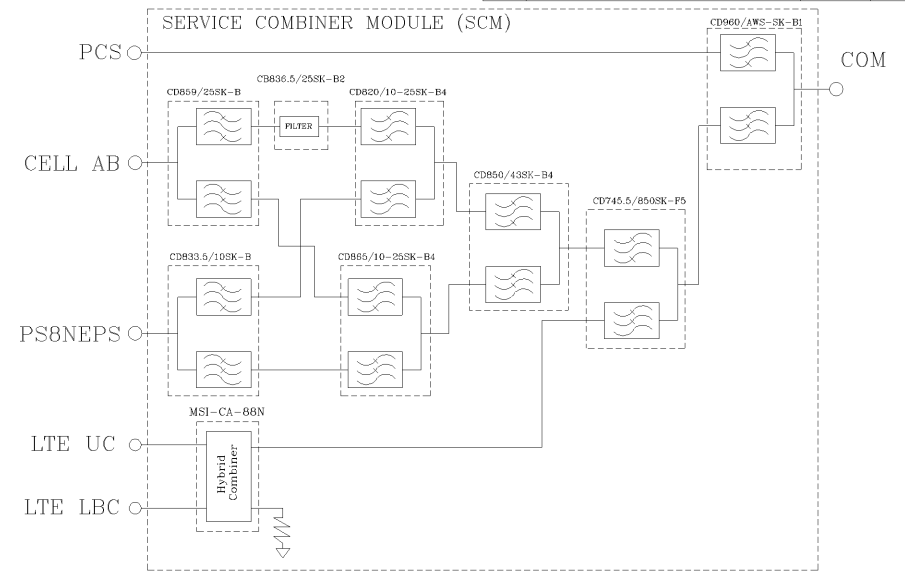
SERVICE COMBINER MODULE (SCM)

PCS

CD960/AWS-SK-B1

COM

CB836.5/25SK-B2

CD859/25SK-B

CD820/10-25SK-B4

FILTER

CELL AB

CD850/43SK-B4

CD745.5/850SK-F5

CD833.5/10SK-B

CD865/10-25SK-B4

PS8NEPS

MS1-CA-88N

LTE UC

Hybrid Combiner

LTE LBC